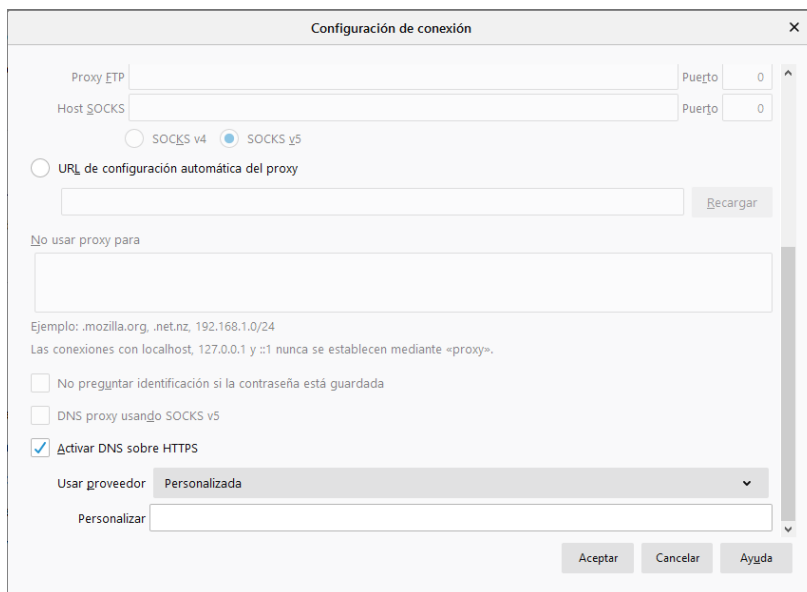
Configuración de conexión

Proxy FTP
Puerto 0

Host SOCKS
Puerto 0

SOCKS v4
SOCKS v5

URL de configuración automática del proxy

Recargar

No usar proxy para

Ejemplo: .mozilla.org, .net.nz, 192.168.1.0/24

Las conexiones con localhost, 127.0.0.1 y ::1 nunca se establecen mediante «proxy».

No preguntar identificación si la contraseña está guardada

DNS proxy usando SOCKS v5

Activar DNS sobre HTTPS

Usar proveedor Personalizada

Personalizar

Aceptar Cancelar Ayuda